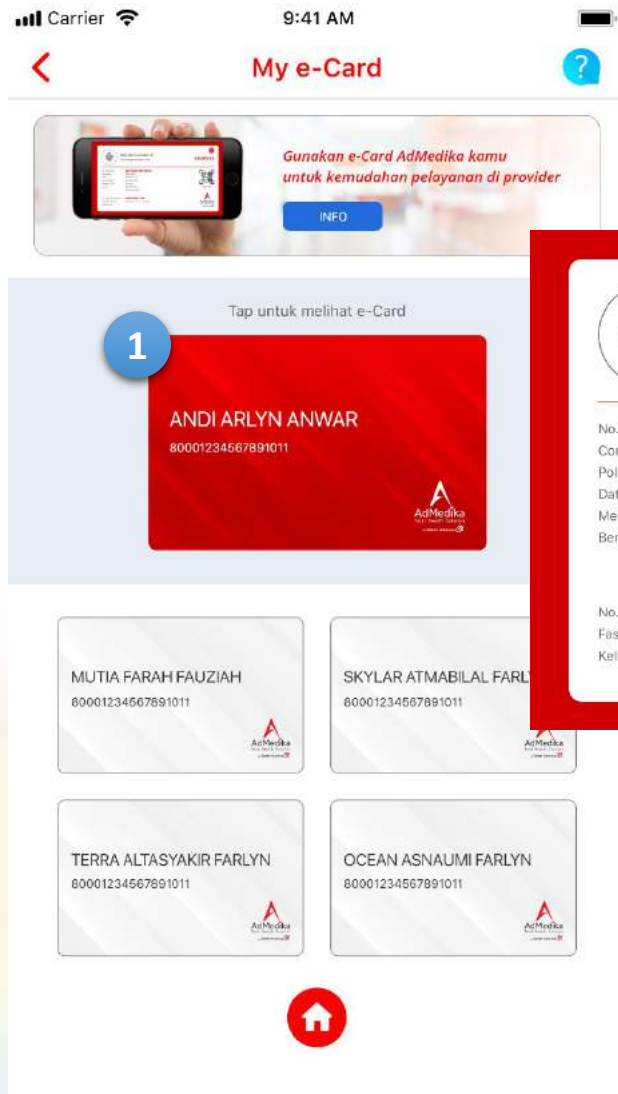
Carrier 9:41 AM

My e-Card

Gunakan e-Card AdMedika kamu untuk kemudahan pelayanan di provider

INFO

Tap untuk melihat e-Card

1

ANDI ARLYN ANWAR
80001234567891011
AdMedika

No.
Co
Pol
Dat
Me
Be

No.
Fas
Kel

MUTIA FARAH FAUZIAH
80001234567891011
AdMedika

SKYLAR ATMABILAL FARL
80001234567891011
AdMedika

TERRA ALTASYAKIR FARLYN
80001234567891011
AdMedika

OCEAN ASNAUMI FARLYN
80001234567891011
AdMedika